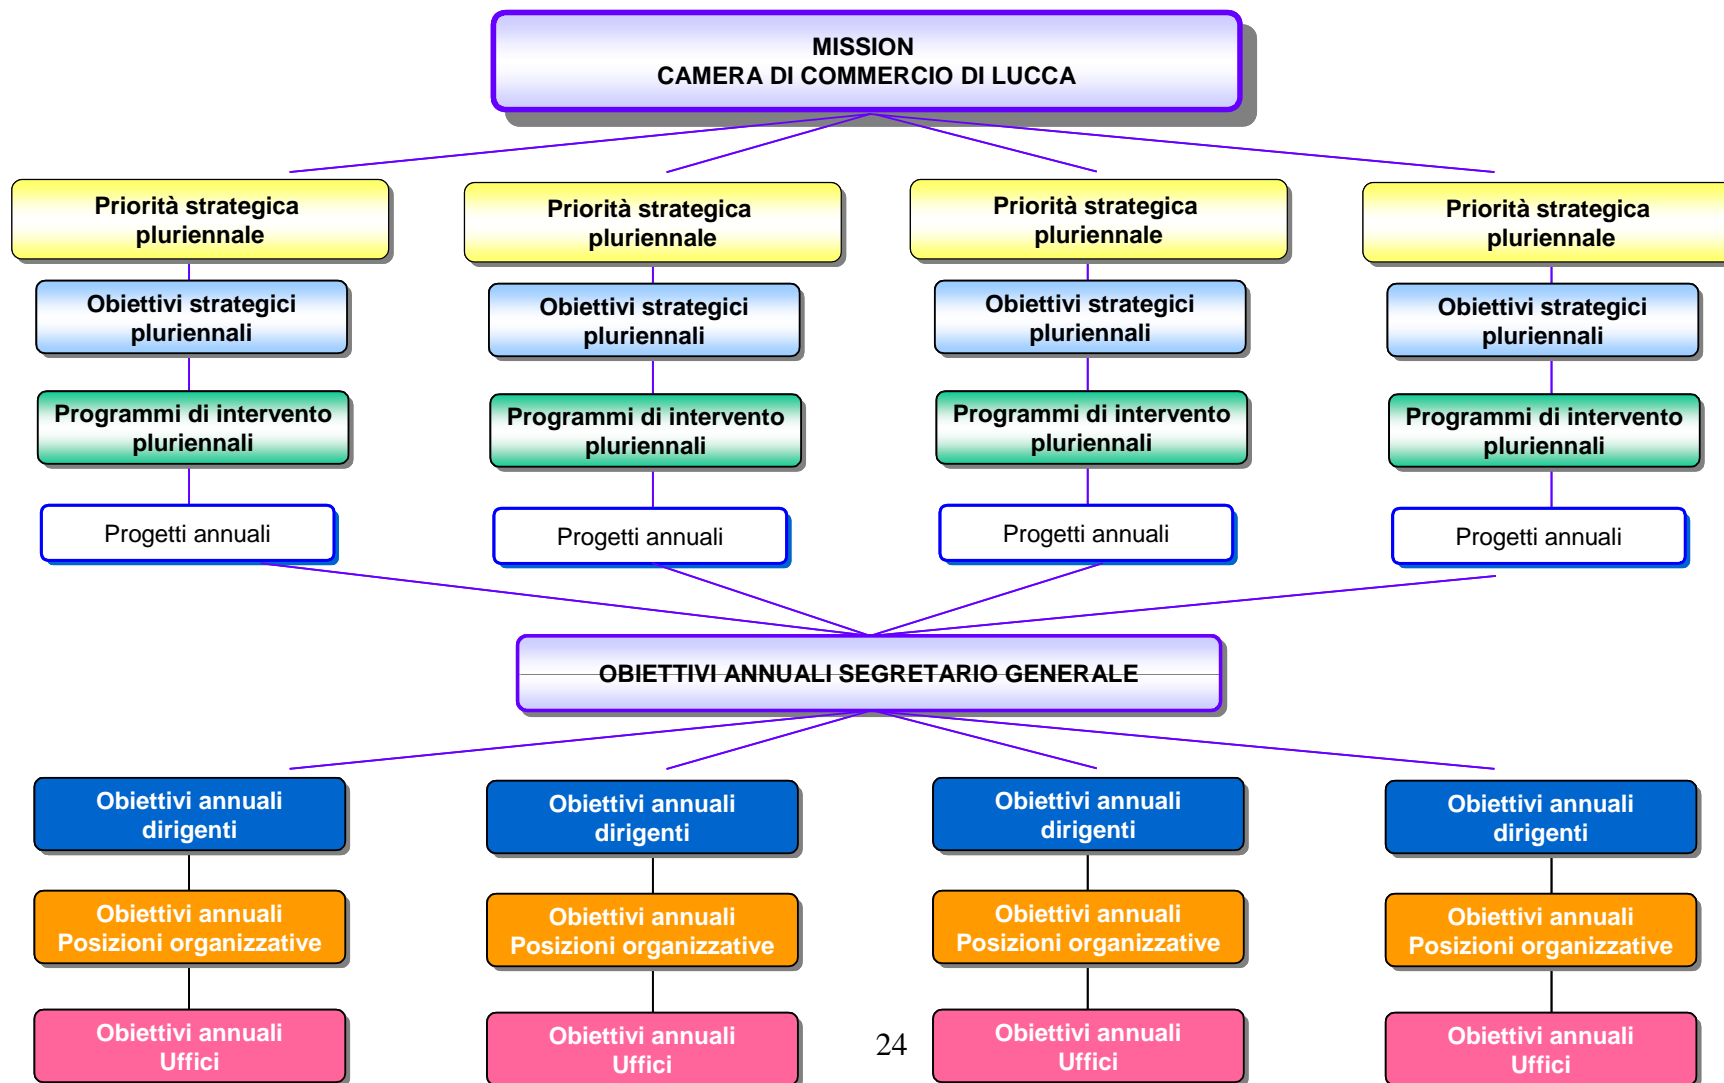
MISSION
CAMERA DI COMMERCIO DI LUCCA

Priorità strategica pluriennale

Obiettivi strategici pluriennali

Programmi di intervento pluriennali

Progetti annuali

Priorità strategica pluriennale

Obiettivi strategici pluriennali

Programmi di intervento pluriennali

Progetti annuali

Priorità strategica pluriennale

Obiettivi strategici pluriennali

Programmi di intervento pluriennali

Progetti annuali

Priorità strategica pluriennale

Obiettivi strategici pluriennali

Programmi di intervento pluriennali

Progetti annuali

OBIETTIVI ANNUALI SEGRETARIO GENERALE

Obiettivi annuali dirigenti

Obiettivi annuali Posizioni organizzative

Obiettivi annuali Uffici

Obiettivi annuali dirigenti

Obiettivi annuali Posizioni organizzative

Obiettivi annuali Uffici

24

Obiettivi annuali dirigenti

Obiettivi annuali Posizioni organizzative

Obiettivi annuali Uffici

Obiettivi annuali dirigenti

Obiettivi annuali Posizioni organizzative

Obiettivi annuali Uffici